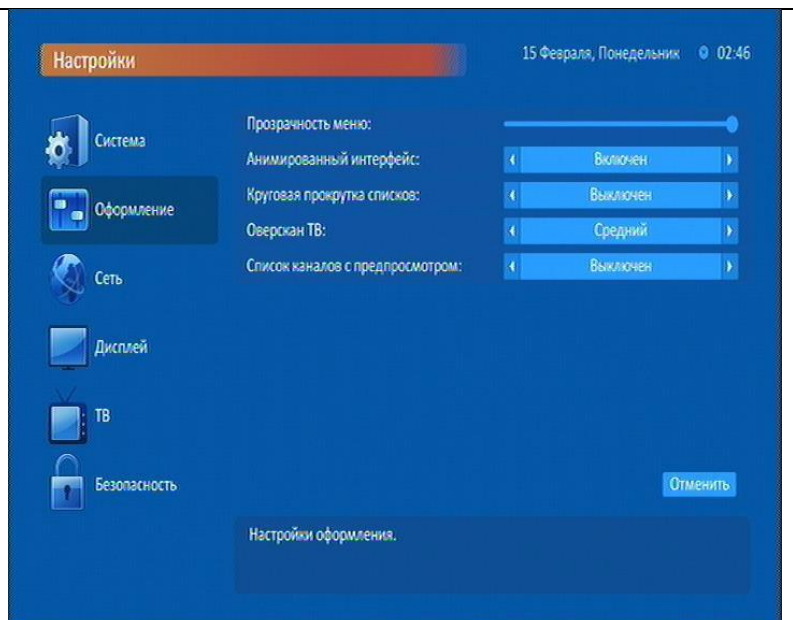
Настройки

15 Февраля, Понедельник 02:46

Система

Оформление

Сеть

Дисплей

ТВ

Безопасность

| | |
|---|---|
| Прозрачность меню: | |
| Анимированный интерфейс: | Включен |
| Круговая прокрутка списков: | Выключен |
| Оверскан ТВ: | Средний |
| Список каналов с предпросмотром: | Выключен |

Отменить

Настройки оформления.